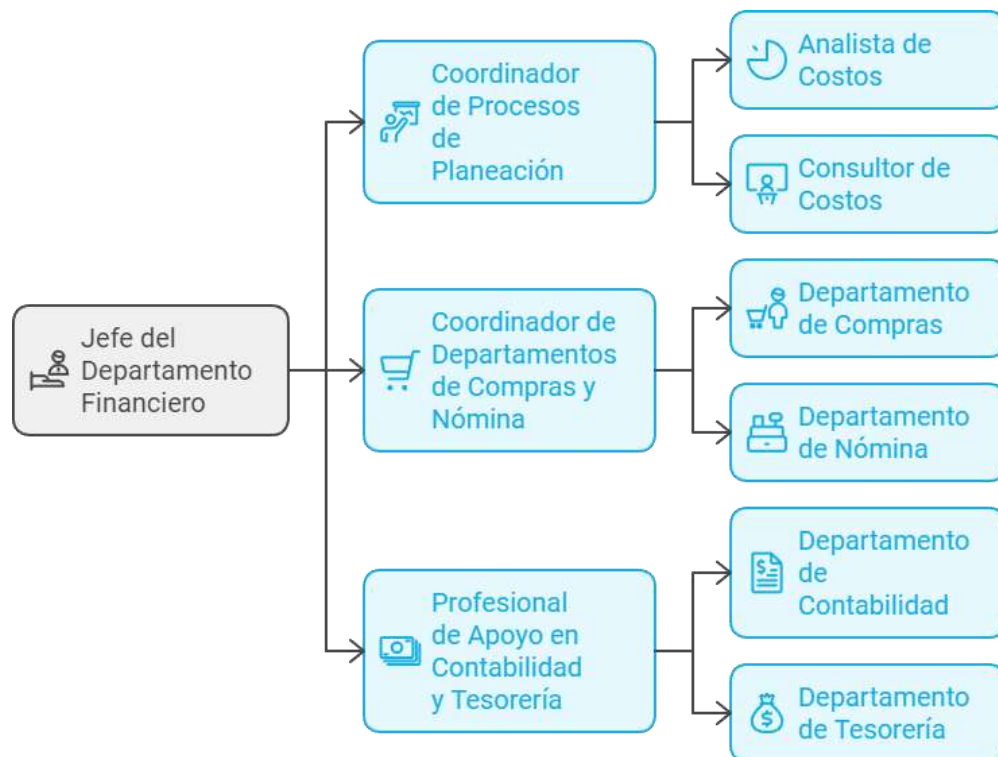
Jefe del Departamento Financiero

Coordinador de Procesos de Planeación

Analista de Costos

Consultor de Costos

Coordinador de Departamentos de Compras y Nómina

Departamento de Compras

Departamento de Nómina

Profesional de Apoyo en Contabilidad y Tesorería

Departamento de Contabilidad

Departamento de Tesorería